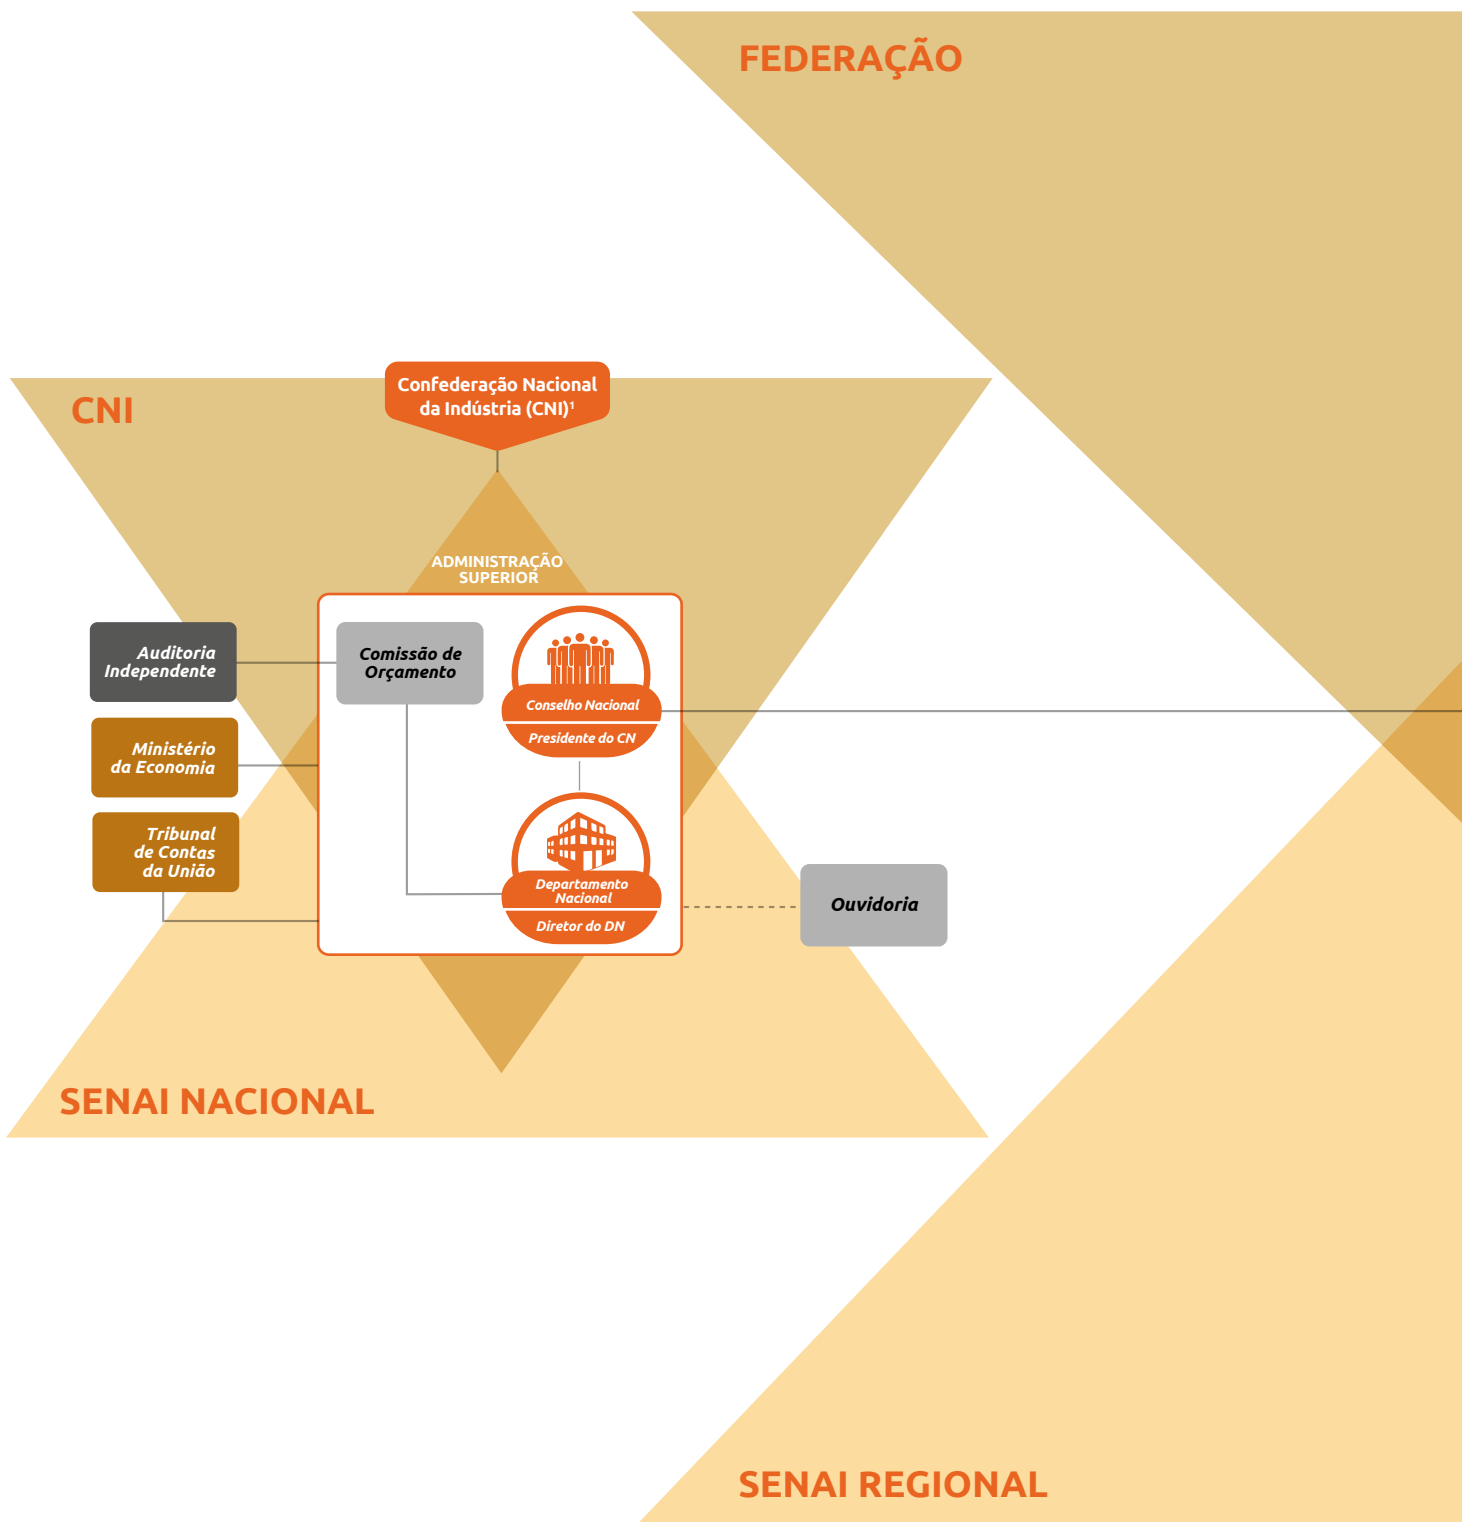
FEDERAÇÃO

CNI

Confederação Nacional da Indústria (CNI)$^1$

ADMINISTRAÇÃO SUPERIOR

Auditoria Independente

Ministério da Economia

Tribunal de Contas da União

Comissão de Orçamento

Conselho Nacional

Presidente do CN

Departamento Nacional

Diretor do DN

Ouvidoria

SENAI NACIONAL

SENAI REGIONAL